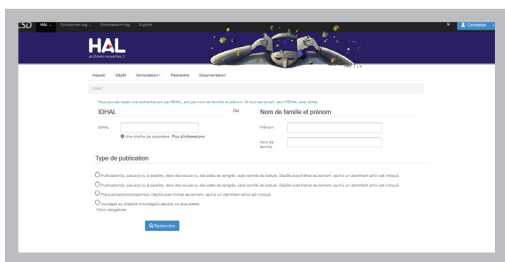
HAL Episciences.org Sciencesconf.org Support

Connexion

HAL
archives-ouvertes.fr

Accueil Dépôt Consultation Recherche Documentation

IDHAL

Vous pouvez lancer une recherche soit par IDHAL, soit par nom de famille et prénom. Si tout est rempli, seul l'IDHAL sera utilisé.

IDHAL

IDHAL

Une chaîne de caractères. Plus d'informations

Ou

Nom de famille et prénom

Prénom

Nom de famille

Type de publication

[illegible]

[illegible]

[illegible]

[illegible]

Recherche